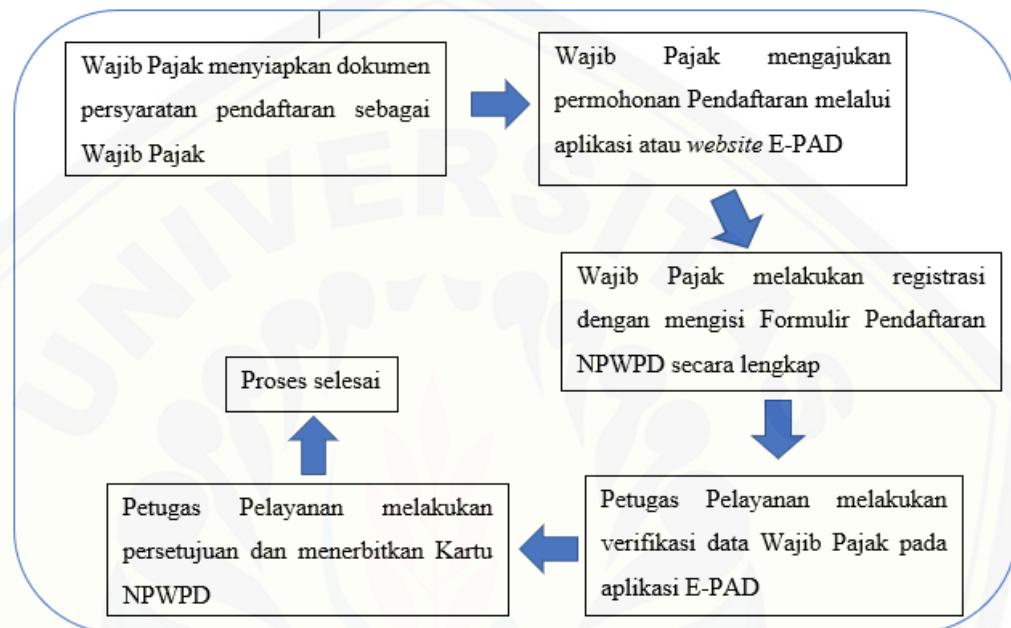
Wajib Pajak menyiapkan dokumen persyaratan pendaftaran sebagai Wajib Pajak

Wajib Pajak mengajukan permohonan Pendaftaran melalui aplikasi atau *website* E-PAD

Wajib Pajak melakukan registrasi dengan mengisi Formulir Pendaftaran NPWPD secara lengkap

Petugas Pelayanan melakukan verifikasi data Wajib Pajak pada aplikasi E-PAD

Petugas Pelayanan melakukan persetujuan dan menerbitkan Kartu NPWPD

Proses selesai